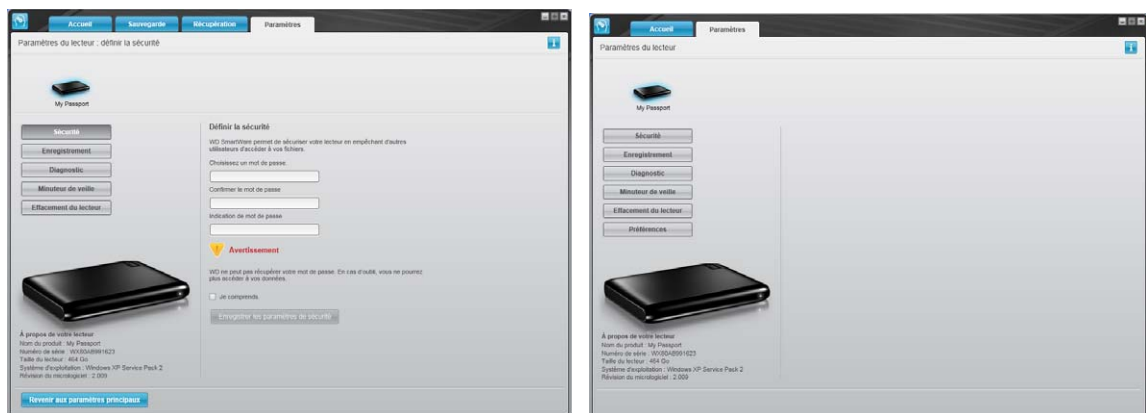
Accueil
Sauvegarde
Récupération
Paramètres

Paramètres du lecteur : définir la sécurité

My Passport

Sécurité
Enregistrement
Diagnostic
Minuteur de veille
Effacement du lecteur

Définir la sécurité

WD SmartWare permet de sécuriser votre lecteur en empêchant d'autres utilisateurs d'accéder à vos fichiers.

Choisissez un mot de passe

Confirmer le mot de passe

Indication de mot de passe

Avertissement

WD ne peut pas récupérer votre mot de passe. En cas d'oubli, vous ne pourrez plus accéder à vos données.

Je comprends.

Enregistrer les paramètres de sécurité

À propos de votre lecteur
Nom du produit : My Passport
Numéro de série : WX80A8991623
Taille du lecteur : 464 Go
Système d'exploitation : Windows XP Service Pack 2
Révision du micrologiciel : 2.009

Revenir aux paramètres principaux

Accueil
Paramètres

Paramètres du lecteur

My Passport

Sécurité
Enregistrement
Diagnostic
Minuteur de veille
Effacement du lecteur
Préférences

À propos de votre lecteur
Nom du produit : My Passport
Numéro de série : WX80A8991623
Taille du lecteur : 464 Go
Système d'exploitation : Windows XP Service Pack 2
Révision du micrologiciel : 2.009